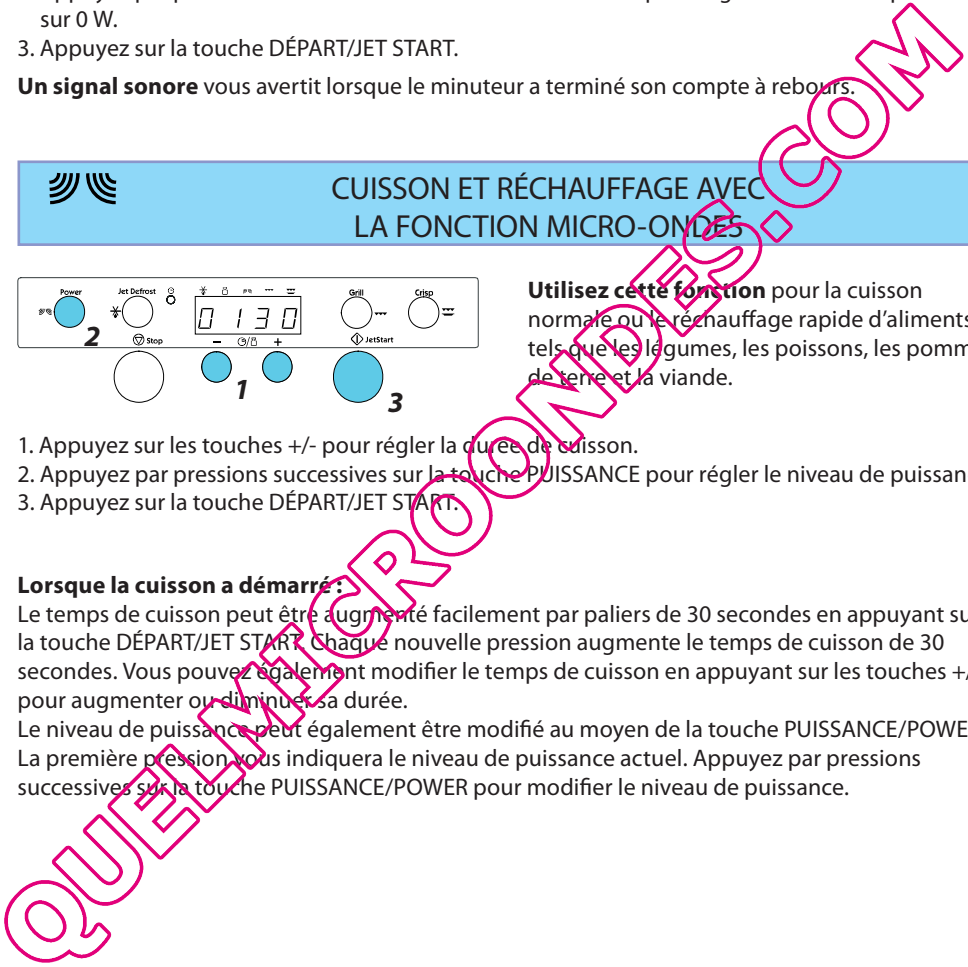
sur 0 W.

3. Appuyez sur la touche DÉPART/JET START.

**Un signal sonore** vous avertit lorsque le minuteur a terminé son compte à rebours.

CUISSON ET RÉCHAUFFAGE AVEC LA FONCTION MICRO-ONDES

Power
Jet Defrost
Stop
0 1 3 0
Grill
Crisp
JetStart
2
1
3

**Utilisez cette fonction** pour la cuisson normale ou le réchauffage rapide d'aliments tels que les légumes, les poissons, les pomm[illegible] de terre et la viande.

1. Appuyez sur les touches +/- pour régler la durée de cuisson.
2. Appuyez par pressions successives sur la touche PUISSANCE pour régler le niveau de puissan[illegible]
3. Appuyez sur la touche DÉPART/JET START.

**Lorsque la cuisson a démarré :**
Le temps de cuisson peut être augmenté facilement par paliers de 30 secondes en appuyant su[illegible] la touche DÉPART/JET START. Chaque nouvelle pression augmente le temps de cuisson de 30 secondes. Vous pouvez également modifier le temps de cuisson en appuyant sur les touches +/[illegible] pour augmenter ou diminuer sa durée.
Le niveau de puissance peut également être modifié au moyen de la touche PUISSANCE/POWE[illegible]
La première pression vous indiquera le niveau de puissance actuel. Appuyez par pressions successives sur la touche PUISSANCE/POWER pour modifier le niveau de puissance.

QUELMICROONDES.COM